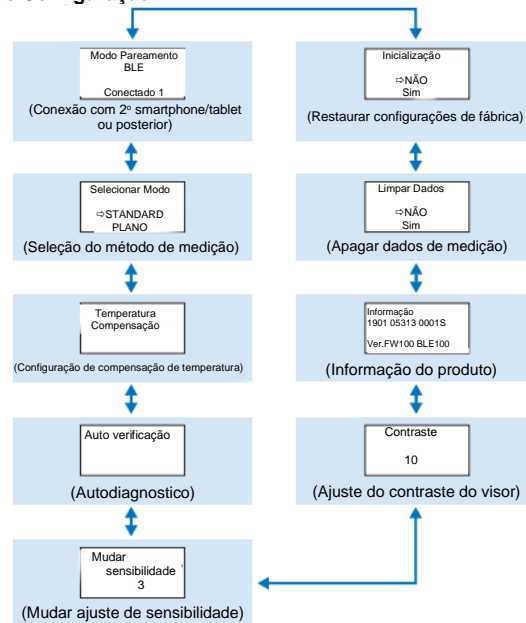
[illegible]

Modo Pareamento
BLE

Conectado 1

(Conexão com 2º smartphone/tablet ou posterior)

Selecionar Modo

⇨STANDARD
PLANO

(Seleção do método de medição)

Temperatura
Compensação

(Configuração de compensação de temperatura)

Auto verificação

(Autodiagnostico)

Mudar
sensibilidade
3

(Mudar ajuste de sensibilidade)

Inicialização

⇨NÃO
Sim

(Restaurar configurações de fábrica)

Limpar Dados

⇨NÃO
Sim

(Apagar dados de medição)

Informação
1901 05313 0001S

Ver.FW100 BLE100

(Informação do produto)

Contraste

10

(Ajuste do contraste do visor)